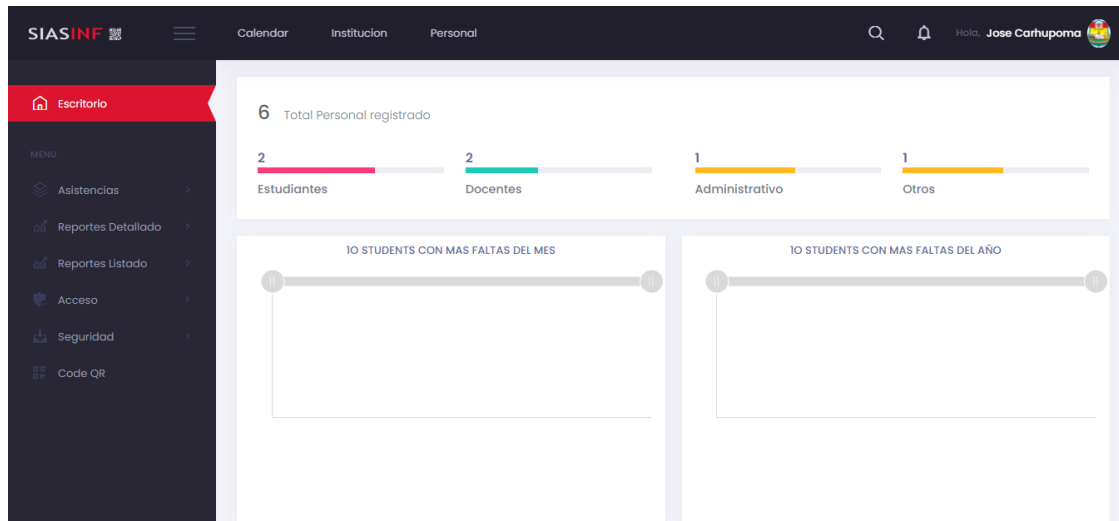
SIASINF

Calendar Institucion Personal

Hola, Jose Carhupoma

Escritorio

MENU

Asistencias

Reportes Detallado

Reportes Listado

Acceso

Seguridad

Code QR

6 Total Personal registrado

2
Estudiantes

2
Docentes

1
Administrativo

1
Otros

10 STUDENTS CON MAS FALTAS DEL MES

10 STUDENTS CON MAS FALTAS DEL AÑO